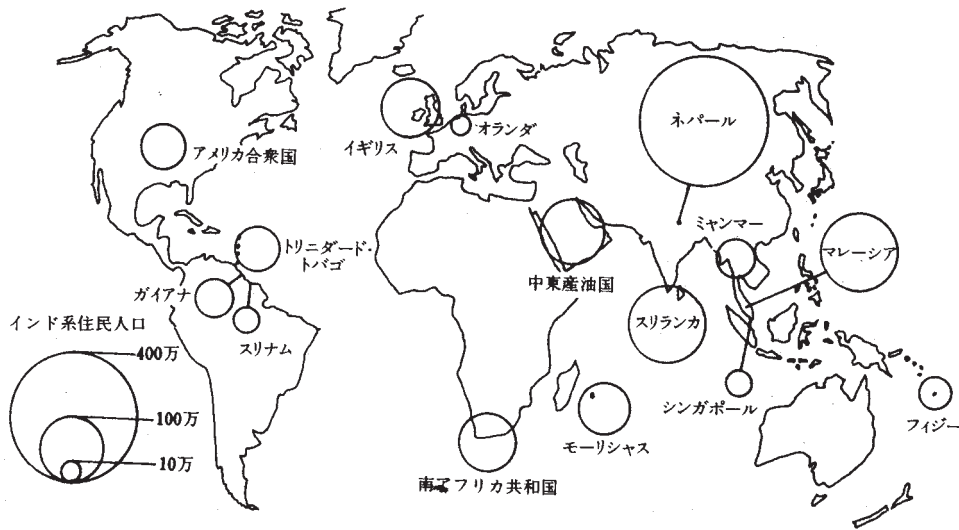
ネパール

アメリカ合衆国

イギリス

オランダ

ミャンマー

トリニダード・トバゴ

マレーシア

中東産油国

ガイアナ

インド系住民人口

スリランカ

スリナム

400万

100万

10万

シンガポール

フィジー

モーリシャス

南アフリカ共和国